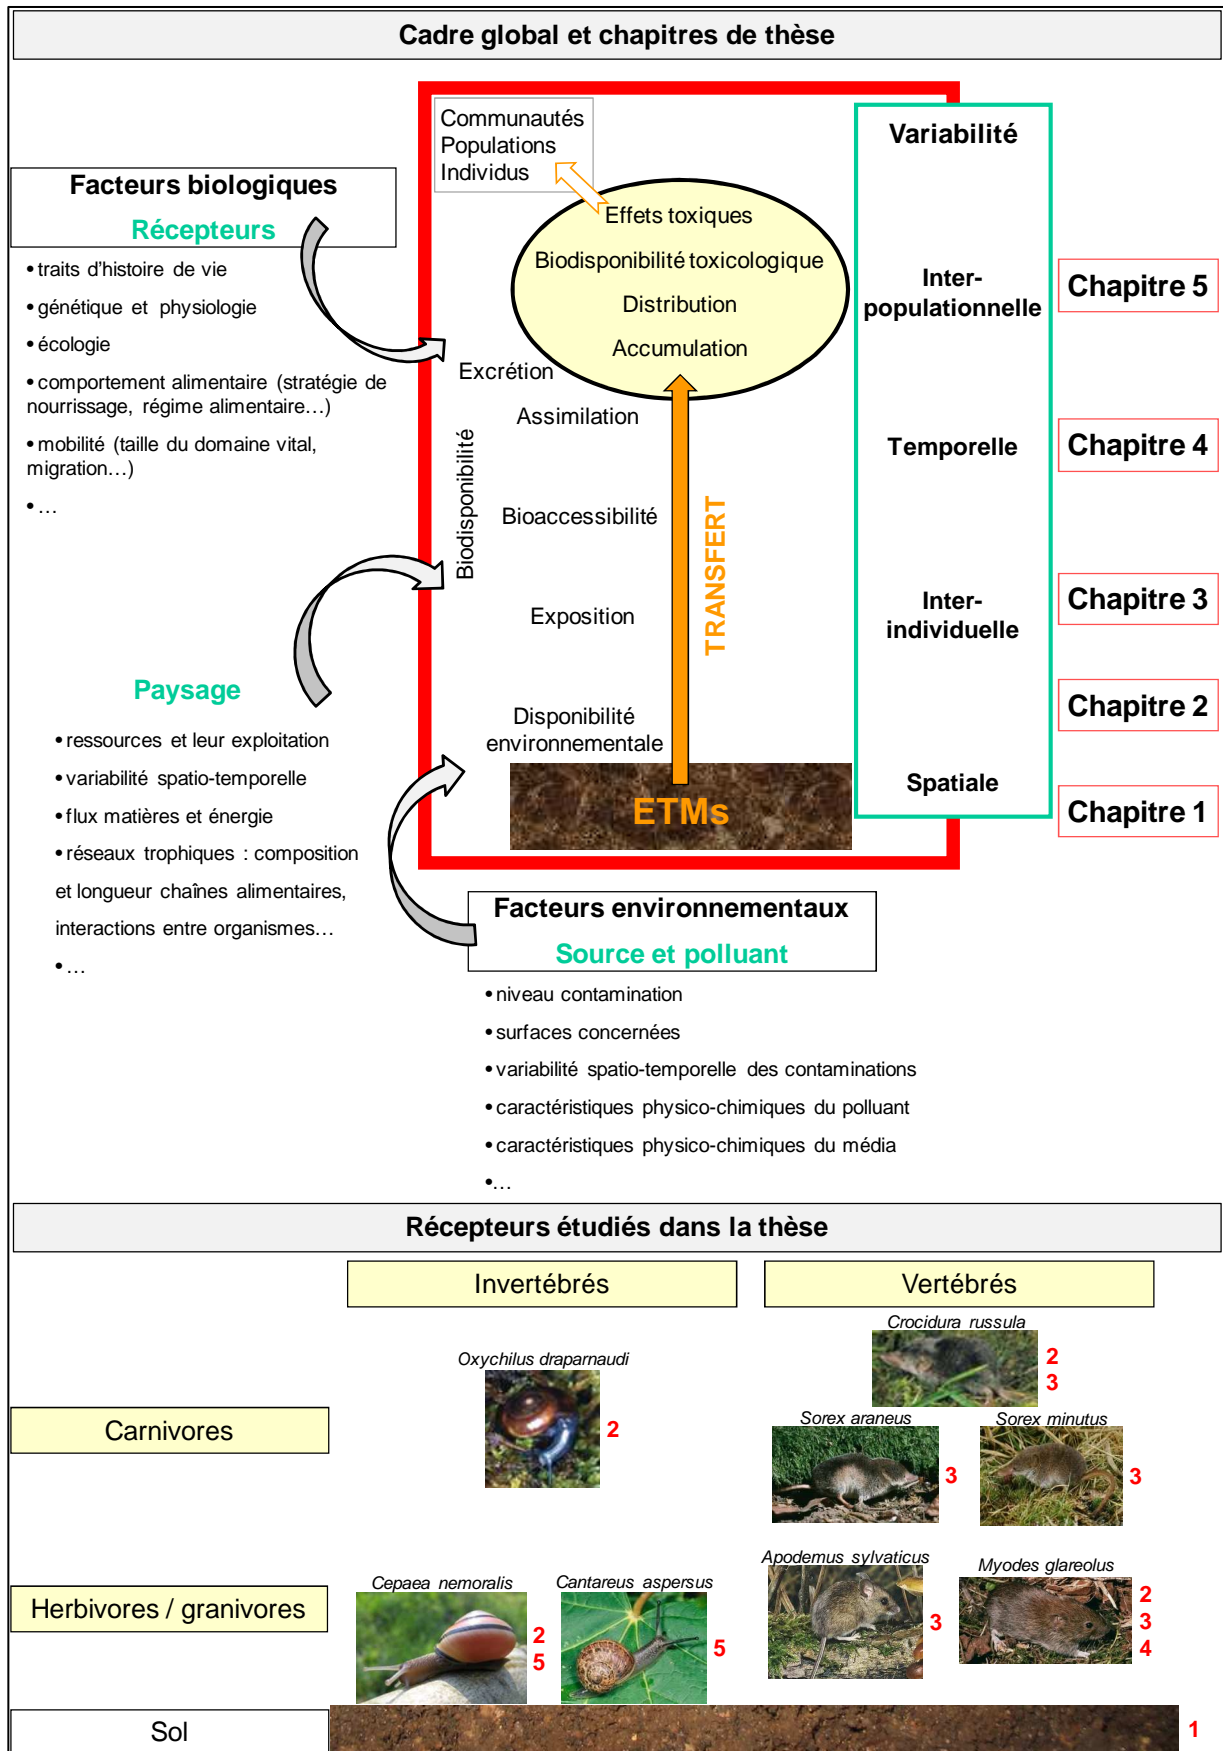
Cadre global et chapitres de thèse

Communautés
Populations
Individus

Facteurs biologiques
Récepteurs

• traits d'histoire de vie
• génétique et physiologie
• écologie
• comportement alimentaire (stratégie de nourrissage, régime alimentaire…)
• mobilité (taille du domaine vital, migration…)
• …

Effets toxiques
Biodisponibilité toxicologique
Distribution
Accumulation
Excrétion
Assimilation
Bioaccessibilité
Exposition
Disponibilité environnementale
Biodisponibilité
TRANSFERT
ETMs

Variabilité
Inter-populationnelle
Temporelle
Inter-individuelle
Spatiale

Chapitre 5
Chapitre 4
Chapitre 3
Chapitre 2
Chapitre 1

Paysage
• ressources et leur exploitation
• variabilité spatio-temporelle
• flux matières et énergie
• réseaux trophiques : composition et longueur chaînes alimentaires, interactions entre organismes…
• …

Facteurs environnementaux
Source et polluant
• niveau contamination
• surfaces concernées
• variabilité spatio-temporelle des contaminations
• caractéristiques physico-chimiques du polluant
• caractéristiques physico-chimiques du média
•…

Récepteurs étudiés dans la thèse

Invertébrés
Vertébrés

Carnivores
Oxychilus draparnaudi 2
Crocidura russula 2 3
Sorex araneus 3
Sorex minutus 3

Herbivores / granivores
Cepaea nemoralis 2 5
Cantareus aspersus 5
Apodemus sylvaticus 3
Myodes glareolus 2 3 4

Sol
1